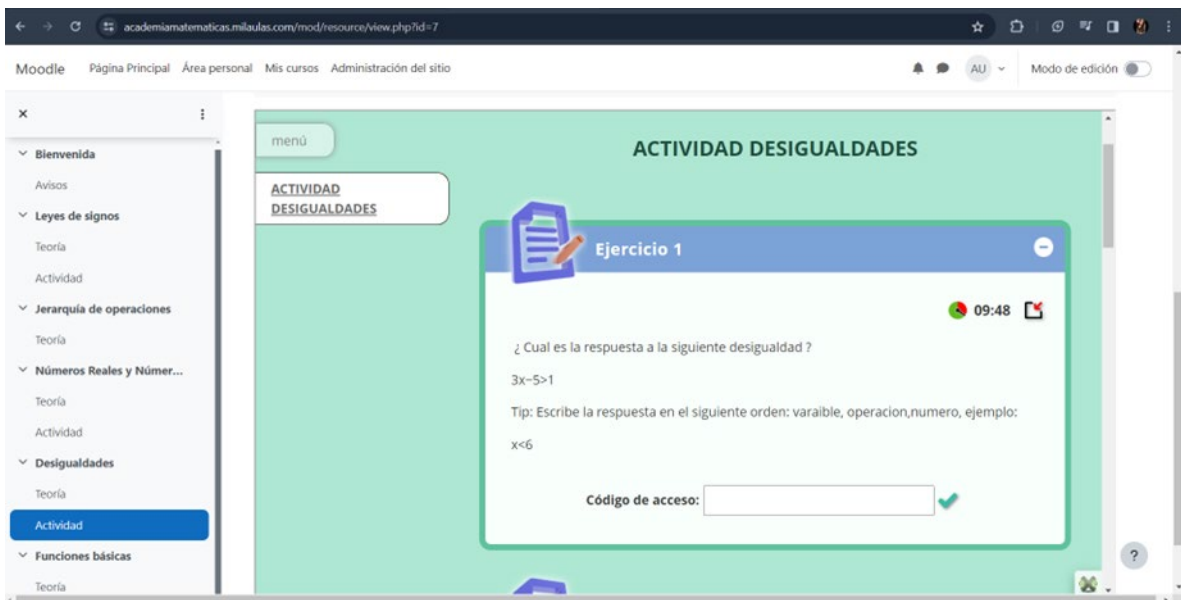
academiamatematicas.milaulas.com/mod/resource/view.php?id=7

Moodle Página Principal Área personal Mis cursos Administración del sitio

AU

Modo de edición

×

Bienvenida
Avisos
Leyes de signos
Teoría
Actividad
Jerarquía de operaciones
Teoría
Números Reales y Númer...
Teoría
Actividad
Desigualdades
Teoría
Actividad
Funciones básicas
Teoría

menú

ACTIVIDAD DESIGUALDADES

ACTIVIDAD DESIGUALDADES

Ejercicio 1

09:48

¿ Cual es la respuesta a la siguiente desigualdad ?

3x−5>1

Tip: Escribe la respuesta en el siguiente orden: varaible, operacion,numero, ejemplo:

x<6

Código de acceso:

?